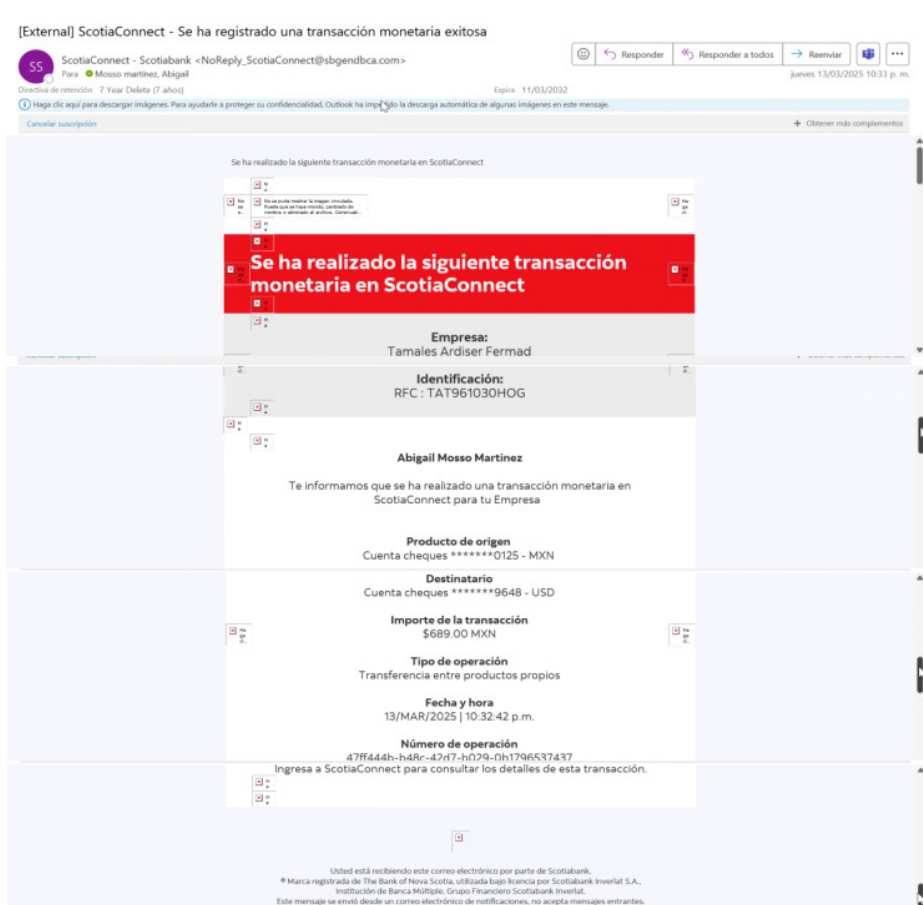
[External] ScotiaConnect - Se ha registrado una transacción monetaria exitosa

SS

ScotiaConnect - Scotiabank <NoReply_ScotiaConnect@sbgendbca.com>

Para Mosso martinez, Abigail

Responder | Responder a todos | Reenviar

jueves 13/03/2025 10:33 p. m.

Directiva de retención 7 Year Delete (7 años) Expira 11/03/2032

Haga clic aquí para descargar imágenes. Para ayudarle a proteger su confidencialidad, Outlook ha impedido la descarga automática de algunas imágenes en este mensaje.

Cancelar suscripción

Obtener más complementos

Se ha realizado la siguiente transacción monetaria en ScotiaConnect

No se puede mostrar la imagen vinculada. Puede que se haya movido, cambiado de nombre o eliminado el archivo. Comprueb...

Se ha realizado la siguiente transacción monetaria en ScotiaConnect

Empresa:
Tamales Ardiser Fermad

Identificación:
RFC : TAT961030HOG

Abigail Mosso Martinez

Te informamos que se ha realizado una transacción monetaria en ScotiaConnect para tu Empresa

Producto de origen
Cuenta cheques *******0125 - MXN

Destinatario
Cuenta cheques *******9648 - USD

Importe de la transacción
$689.00 MXN

Tipo de operación
Transferencia entre productos propios

Fecha y hora
13/MAR/2025 | 10:32:42 p.m.

Número de operación
47ff444b-b48c-42d7-b029-0b1796537437

Ingresa a ScotiaConnect para consultar los detalles de esta transacción.

Usted está recibiendo este correo electrónico por parte de Scotiabank.
® Marca registrada de The Bank of Nova Scotia, utilizada bajo licencia por Scotiabank Inverlat S.A., Institución de Banca Múltiple, Grupo Financiero Scotiabank Inverlat.
Este mensaje se envió desde un correo electrónico de notificaciones, no acepta mensajes entrantes.